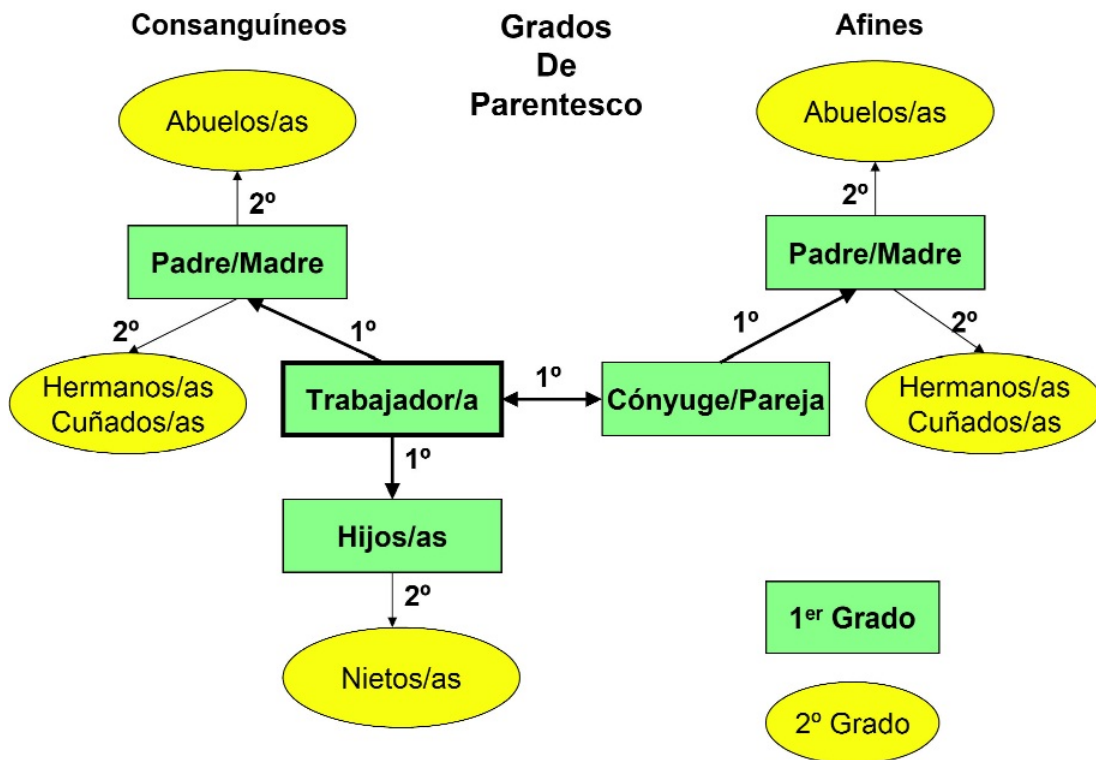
Consanguíneos

Grados De Parentesco

Afines

Abuelos/as

2º

Padre/Madre

2º

1º

Hermanos/as Cuñados/as

Trabajador/a

1º

Cónyuge/Pareja

1º

Hijos/as

2º

Nietos/as

Abuelos/as

2º

Padre/Madre

1º

2º

Hermanos/as Cuñados/as

1$^{er}$ Grado

2º Grado